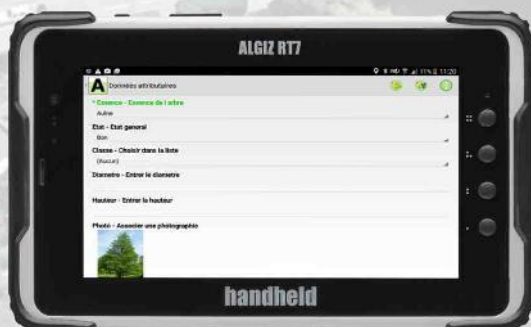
ALGIZ RT7

11:20

A Données attributaires

* Essence - Essence de l'arbre

Aulne

Etat - Etat general

Bon

Classe - Choisir dans la liste

(Aucun)

Diametre - Entrer le diametre

Hauteur - Entrer la hauteur

Photo - Associer une photographie

handheld